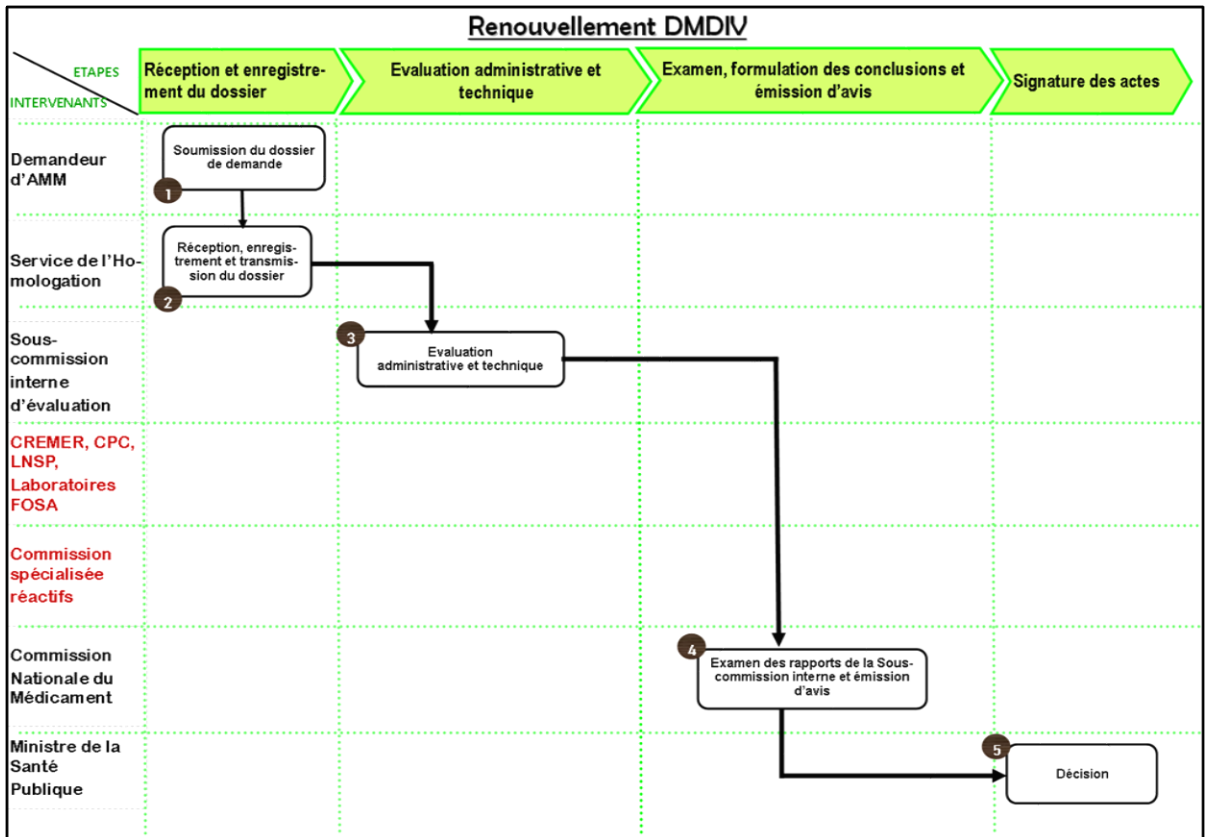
Renouvellement DMDIV

ETAPES
INTERVENANTS

Réception et enregistrement du dossier

Evaluation administrative et technique

Examen, formulation des conclusions et émission d'avis

Signature des actes

Demandeur d'AMM

Service de l'Homologation

Sous-commission interne d'évaluation

CREMER, CPC, LNSP, Laboratoires FOSA

Commission spécialisée réactifs

Commission Nationale du Médicament

Ministre de la Santé Publique

1
Soumission du dossier de demande

2
Réception, enregistrement et transmission du dossier

3
Evaluation administrative et technique

4
Examen des rapports de la Sous-commission interne et émission d'avis

5
Décision